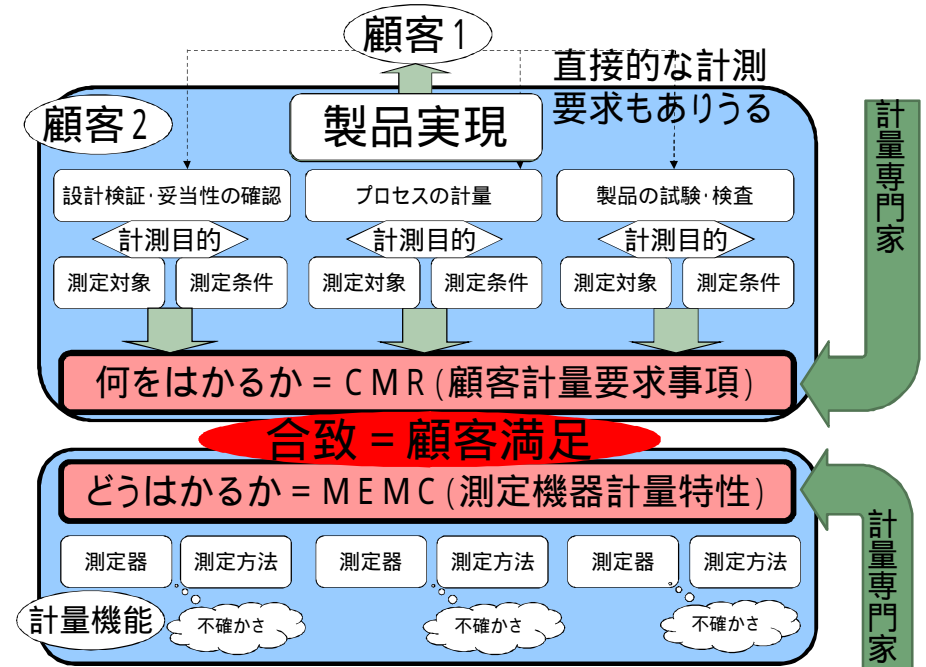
顧客1

直接的な計測要求もありうる

顧客2

製品実現

計量専門家

設計検証･妥当性の確認

プロセスの計量

製品の試験･検査

計測目的

計測目的

計測目的

測定対象

測定条件

測定対象

測定条件

測定対象

測定条件

何をはかるか = CMR (顧客計量要求事項)

合致 = 顧客満足

どうはかるか = MEMC (測定機器計量特性)

計量専門家

測定器

測定方法

測定器

測定方法

測定器

測定方法

計量機能

不確かさ

不確かさ

不確かさ